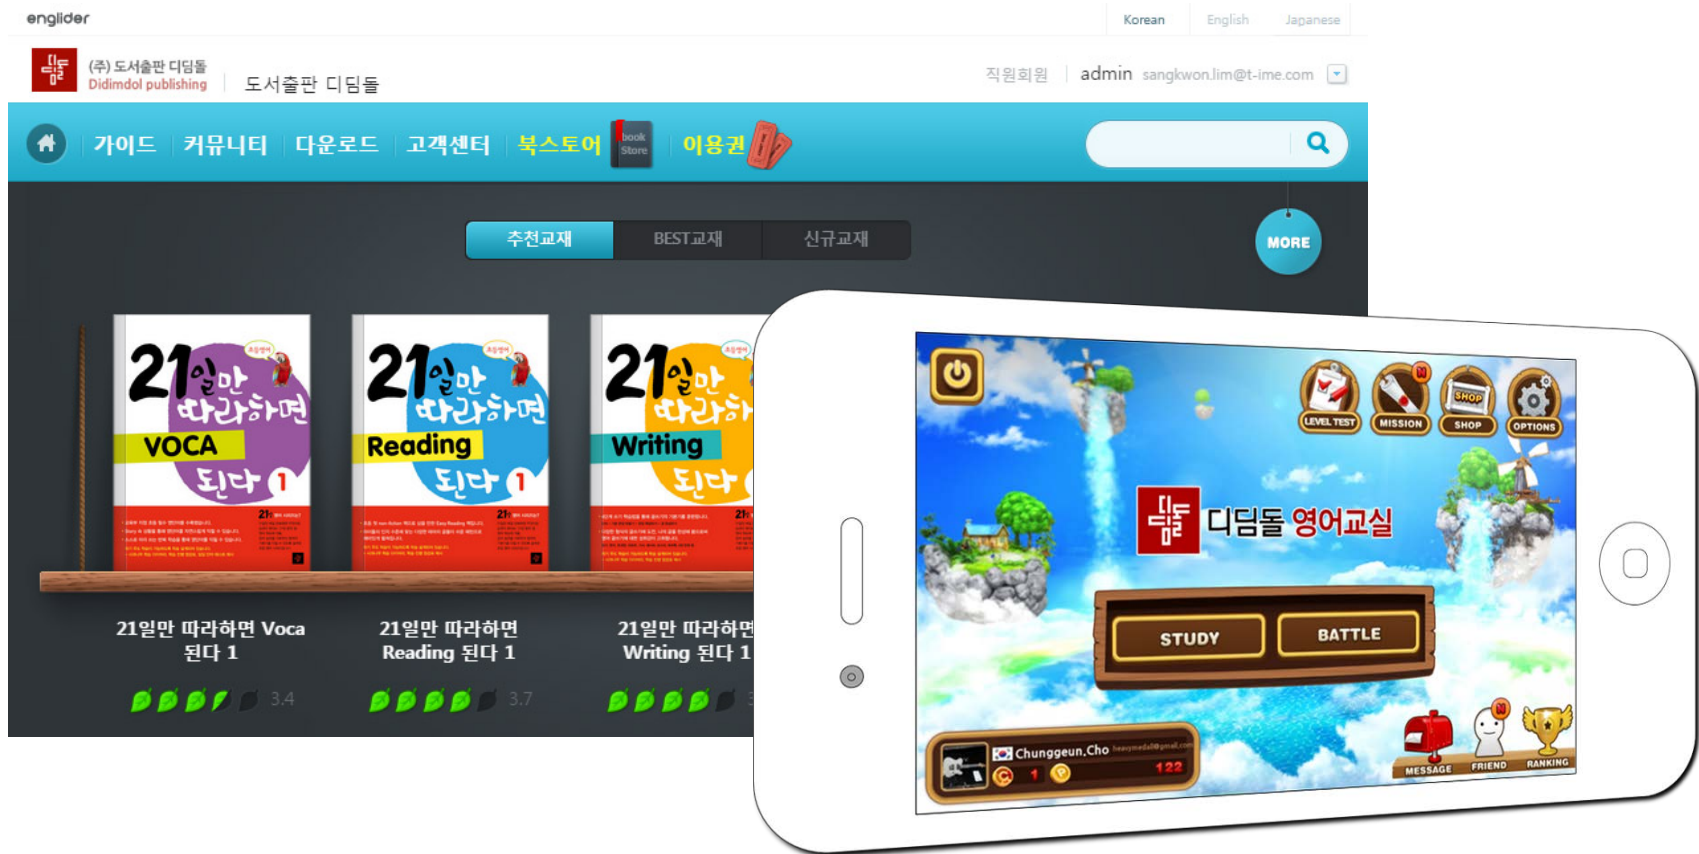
englider

Korean English Japanese

(주) 도서출판 디딤돌 Didimdol publishing

도서출판 디딤돌

직원회원 admin sangkwon.lim@t-ime.com

가이드 커뮤니티 다운로드 고객센터 북스토어 book Store 이용권

추천교재 BEST교재 신규교재

MORE

21일만 따라하면 VOCA 된다 1

21일만 따라하면 Reading 된다 1

21일만 따라하면 Writing 된다

21일만 따라하면 Voca 된다 1

3.4

21일만 따라하면 Reading 된다 1

3.7

21일만 따라하면 Writing 된다 1

LEVEL TEST MISSION SHOP OPTIONS

디딤돌 영어교실

STUDY BATTLE

Chunggeun,Cho

1

122

MESSAGE FRIEND RANKING